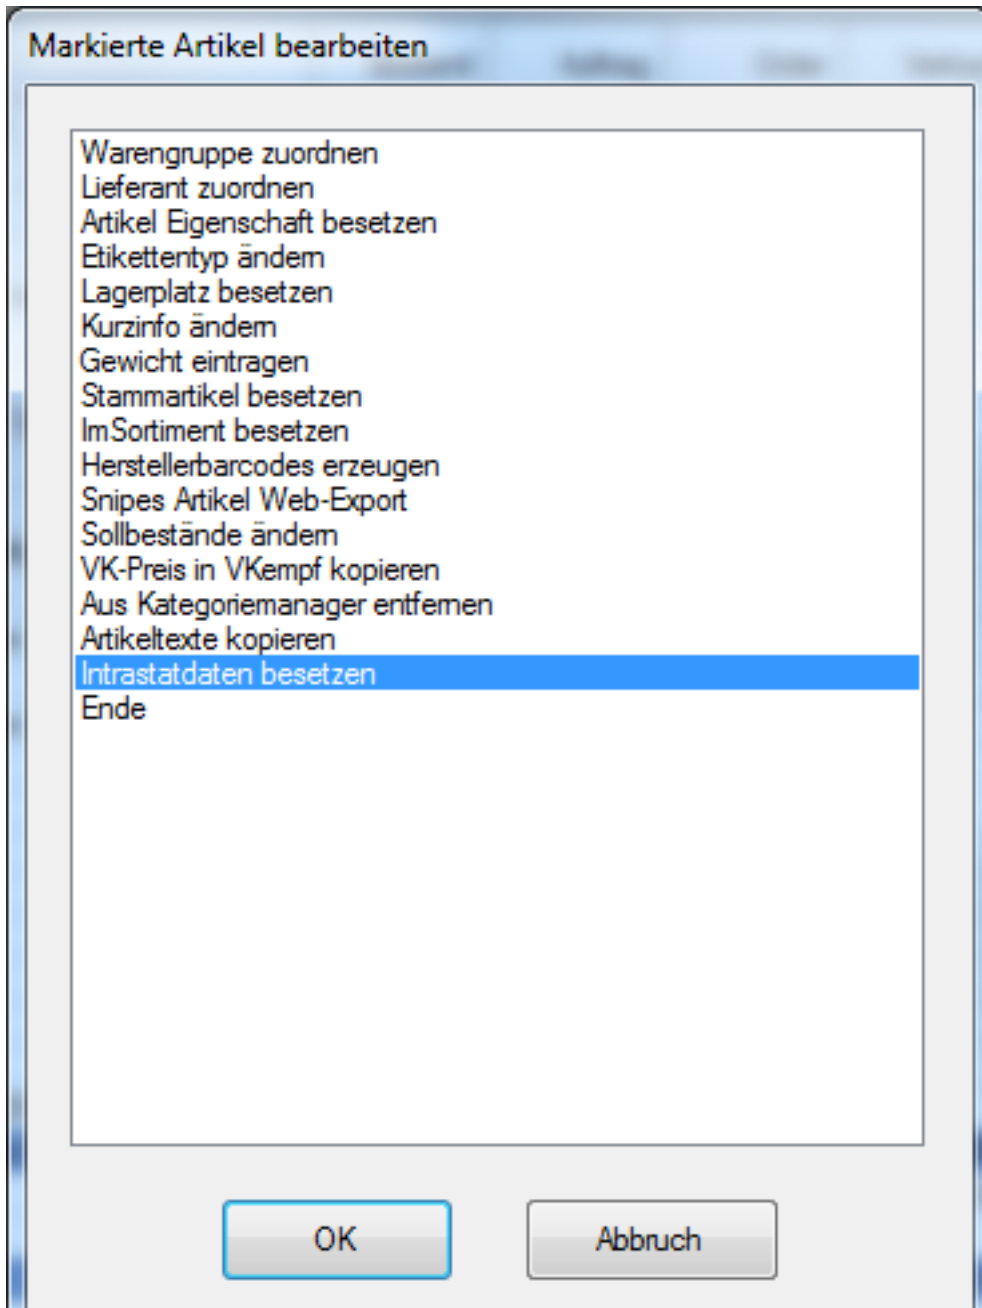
Markierte Artikel bearbeiten

Warengruppe zuordnen
Lieferant zuordnen
Artikel Eigenschaft besetzen
Etikettentyp ändern
Lagerplatz besetzen
Kurzinfo ändern
Gewicht eintragen
Stammartikel besetzen
ImSortiment besetzen
Herstellerbarcodes erzeugen
Snipes Artikel Web-Export
Sollbestände ändern
VK-Preis in VKempf kopieren
Aus Kategoriemanager entfernen
Artikeltexte kopieren
Intrastatdaten besetzen
Ende

OK
Abbruch